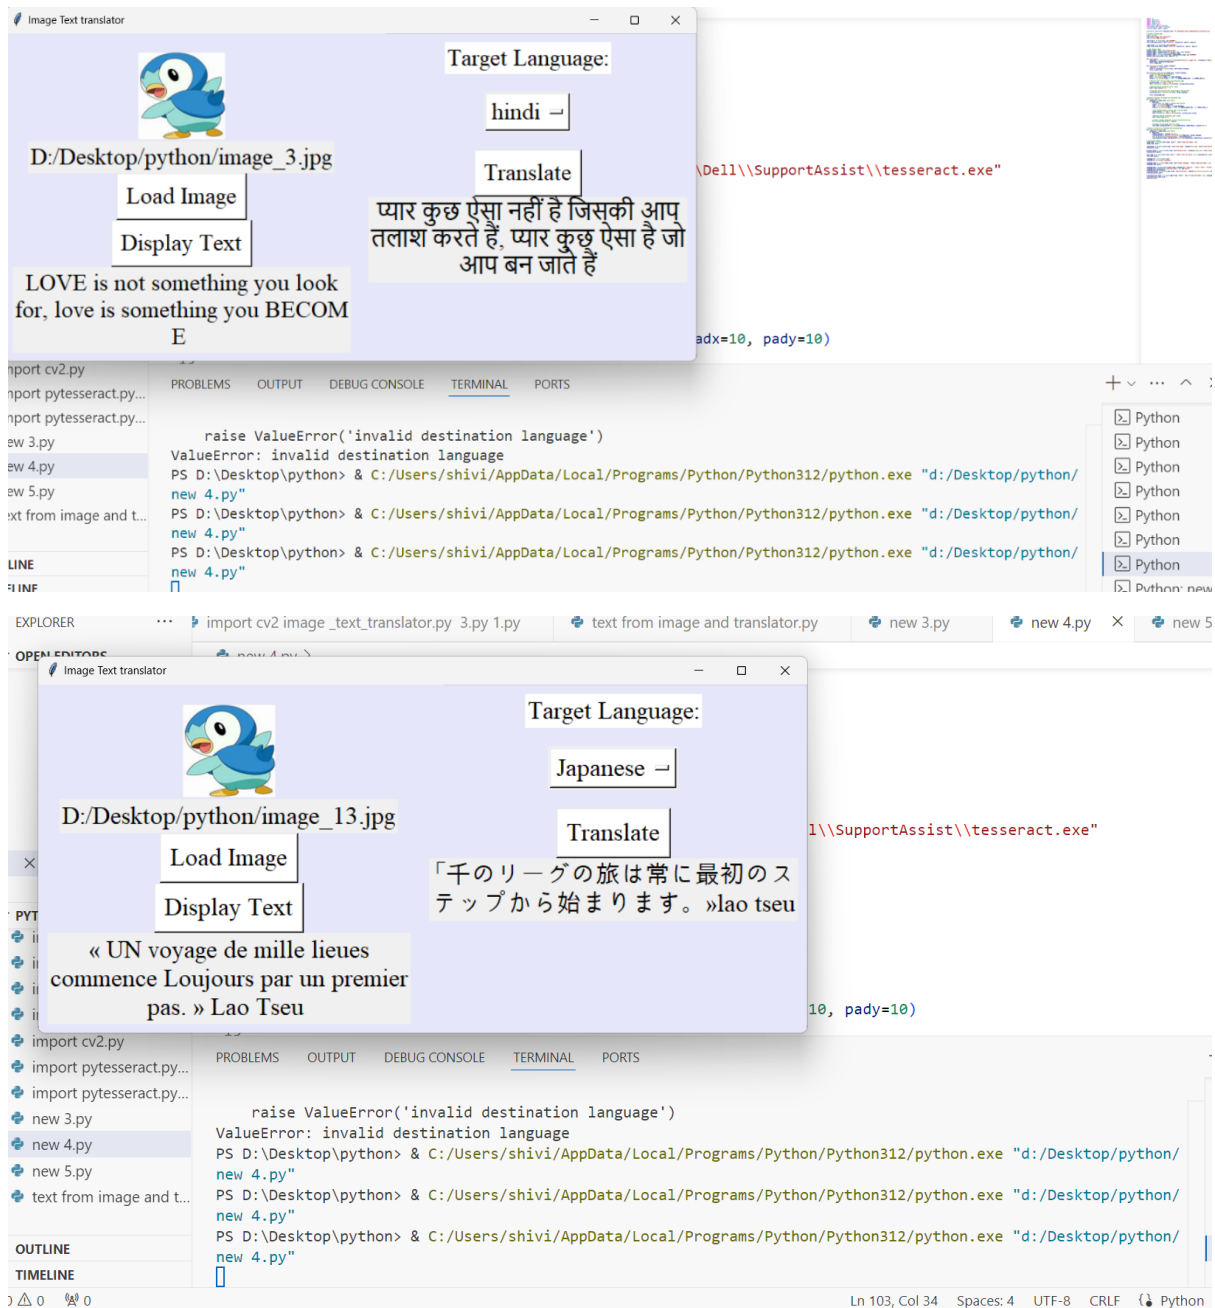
Image Text translator

D:/Desktop/python/image_3.jpg

Load Image

Display Text

LOVE is not something you look for, love is something you BECOM E

Target Language:

hindi

Translate

प्यार कुछ ऐसा नहीं है जिसकी आप तलाश करते हैं, प्यार कुछ ऐसा है जो आप बन जाते हैं

\Dell\\SupportAssist\\tesseract.exe"

adx=10, pady=10)

nport cv2.py
nport pytesseract.py...
nport pytesseract.py...
ew 3.py
ew 4.py
ew 5.py
xt from image and t...

LINE
LINE

PROBLEMS OUTPUT DEBUG CONSOLE TERMINAL PORTS

raise ValueError('invalid destination language')
ValueError: invalid destination language
PS D:\Desktop\python> & C:/Users/shivi/AppData/Local/Programs/Python/Python312/python.exe "d:/Desktop/python/new 4.py"
PS D:\Desktop\python> & C:/Users/shivi/AppData/Local/Programs/Python/Python312/python.exe "d:/Desktop/python/new 4.py"
PS D:\Desktop\python> & C:/Users/shivi/AppData/Local/Programs/Python/Python312/python.exe "d:/Desktop/python/new 4.py"

Python
Python
Python
Python
Python
Python
Python
Python: new

EXPLORER ...
OPEN EDITORS

import cv2 image _text_translator.py 3.py 1.py   text from image and translator.py   new 3.py   new 4.py   new 5

Image Text translator

D:/Desktop/python/image_13.jpg

Load Image

Display Text

« UN voyage de mille lieues commence Loujours par un premier pas. » Lao Tseu

Target Language:

Japanese

Translate

「千のリーグの旅は常に最初のステップから始まります。»lao tseu

1\\SupportAssist\\tesseract.exe"

10, pady=10)

PYT

import cv2.py
import pytesseract.py...
import pytesseract.py...
new 3.py
new 4.py
new 5.py
text from image and t...

OUTLINE
TIMELINE

PROBLEMS OUTPUT DEBUG CONSOLE TERMINAL PORTS

raise ValueError('invalid destination language')
ValueError: invalid destination language
PS D:\Desktop\python> & C:/Users/shivi/AppData/Local/Programs/Python/Python312/python.exe "d:/Desktop/python/new 4.py"
PS D:\Desktop\python> & C:/Users/shivi/AppData/Local/Programs/Python/Python312/python.exe "d:/Desktop/python/new 4.py"
PS D:\Desktop\python> & C:/Users/shivi/AppData/Local/Programs/Python/Python312/python.exe "d:/Desktop/python/new 4.py"

0 0 0   Ln 103, Col 34   Spaces: 4   UTF-8   CRLF   Python